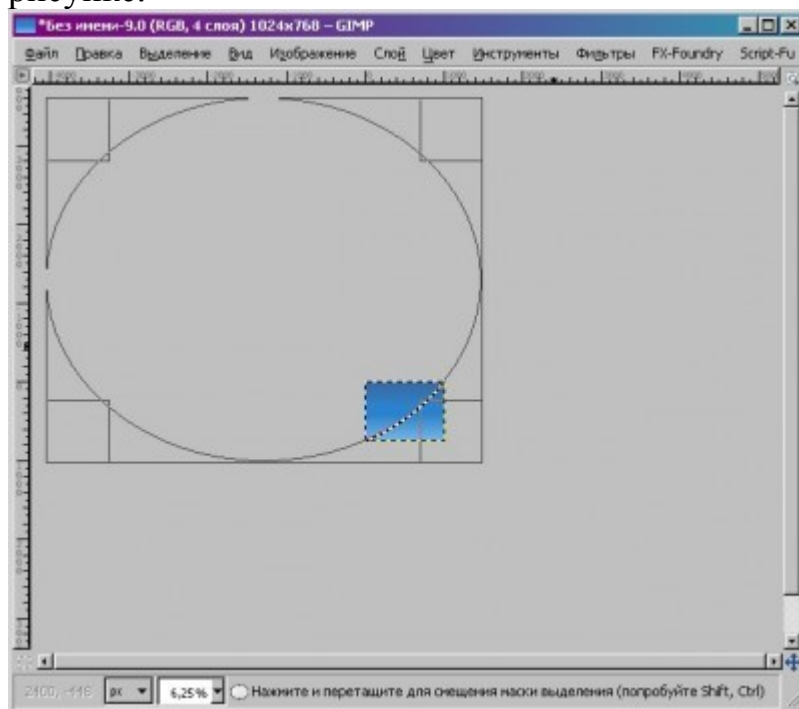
рисунке.

*Без имени-9.0 (RGB, 4 слоя) 1024x768 – GIMP

Файл Правка Выделение Вид Изображение Слой Цвет Инструменты Фильтры FX-Foundry Script-Fu

2400, -446 px 6,25% Нажмите и перетащите для смещения маски выделения (попробуйте Shift, Ctrl)